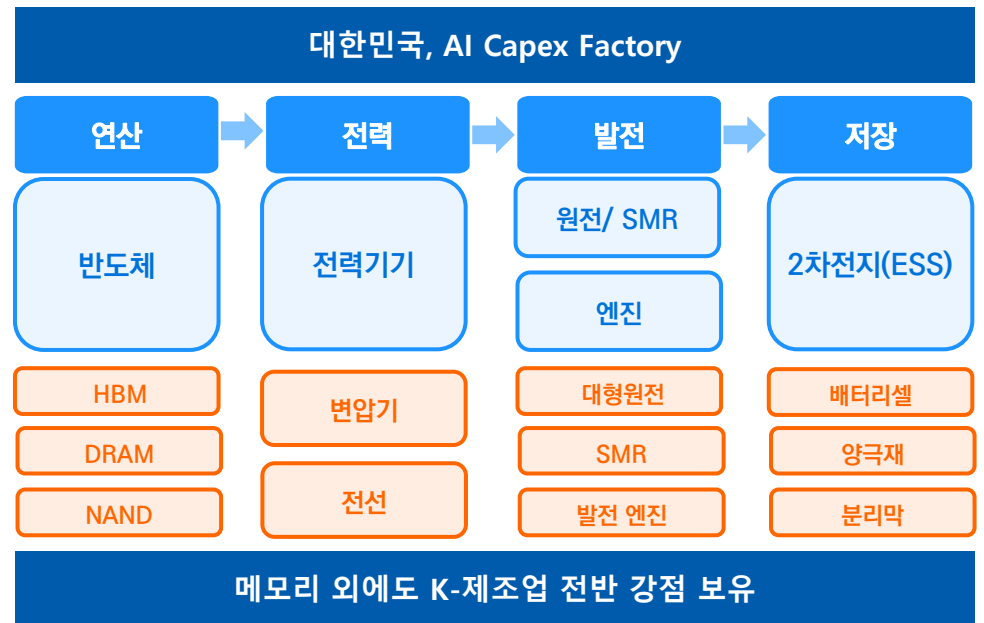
대한민국, AI Capex Factory

연산

반도체

HBM

DRAM

NAND

전력

전력기기

변압기

전선

발전

원전/ SMR

엔진

대형원전

SMR

발전 엔진

저장

2차전지(ESS)

배터리셀

양극재

분리막

메모리 외에도 K-제조업 전반 강점 보유